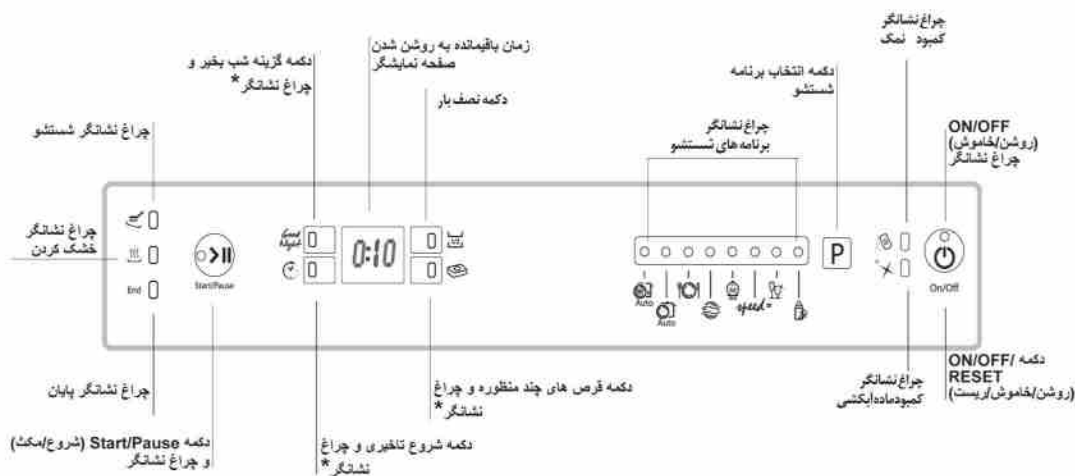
چراغ نشانگر کمبود نمک

ON/OFF (روشن/خاموش) چراغ نشانگر

دکمه انتخاب برنامه شستشو

زمان باقیمانده به روشن شدن صفحه نمایشگر

دکمه گزینه شب بخیر و چراغ نشانگر *

دکمه نصف بار

چراغ نشانگر برنامه های شستشو

چراغ نشانگر شستشو

چراغ نشانگر خشک کردن

End

Start/Pause

0:10

P

Auto

Auto

On/Off

چراغ نشانگر پایان

دکمه Start/Pause (شروع/مکث) و چراغ نشانگر

دکمه شروع تاخیری و چراغ نشانگر *

دکمه قرص های چند منظوره و چراغ نشانگر *

چراغ نشانگر کمبودماده ایکشی

دکمه ON/OFF/RESET (روشن/خاموش/ریست)